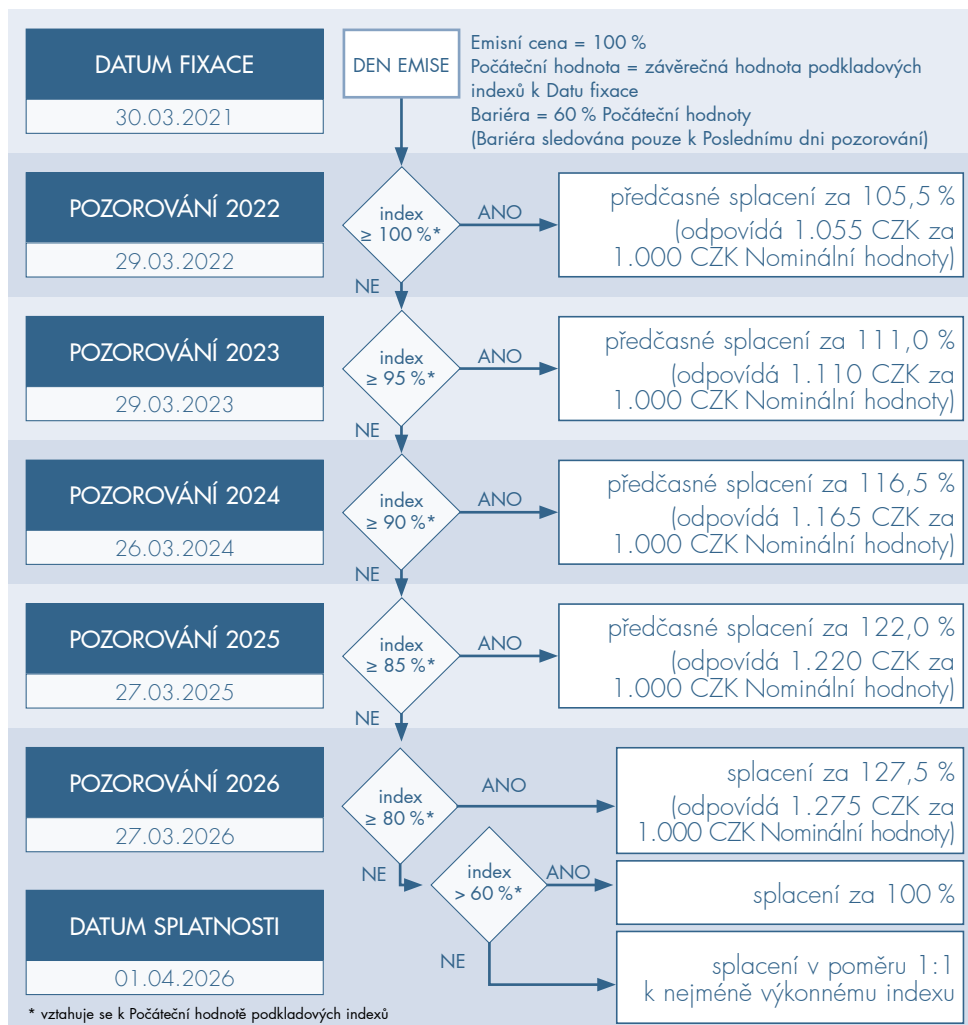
DATUM FIXACE
30.03.2021

DEN EMISE

Emisní cena = 100 %
Počáteční hodnota = závěrečná hodnota podkladových indexů k Datu fixace
Bariéra = 60 % Počáteční hodnoty
(Bariéra sledována pouze k Poslednímu dni pozorování)

POZOROVÁNÍ 2022
29.03.2022

index
≥ 100 %*

ANO

předčasné splacení za 105,5 %
(odpovídá 1.055 CZK za 1.000 CZK Nominální hodnoty)

NE

POZOROVÁNÍ 2023
29.03.2023

index
≥ 95 %*

ANO

předčasné splacení za 111,0 %
(odpovídá 1.110 CZK za 1.000 CZK Nominální hodnoty)

NE

POZOROVÁNÍ 2024
26.03.2024

index
≥ 90 %*

ANO

předčasné splacení za 116,5 %
(odpovídá 1.165 CZK za 1.000 CZK Nominální hodnoty)

NE

POZOROVÁNÍ 2025
27.03.2025

index
≥ 85 %*

ANO

předčasné splacení za 122,0 %
(odpovídá 1.220 CZK za 1.000 CZK Nominální hodnoty)

NE

POZOROVÁNÍ 2026
27.03.2026

index
≥ 80 %*

ANO

splacení za 127,5 %
(odpovídá 1.275 CZK za 1.000 CZK Nominální hodnoty)

NE

index
> 60 %*

ANO

splacení za 100 %

DATUM SPLATNOSTI
01.04.2026

NE

splacení v poměru 1:1
k nejméně výkonnému indexu

* vztahuje se k Počáteční hodnotě podkladových indexů